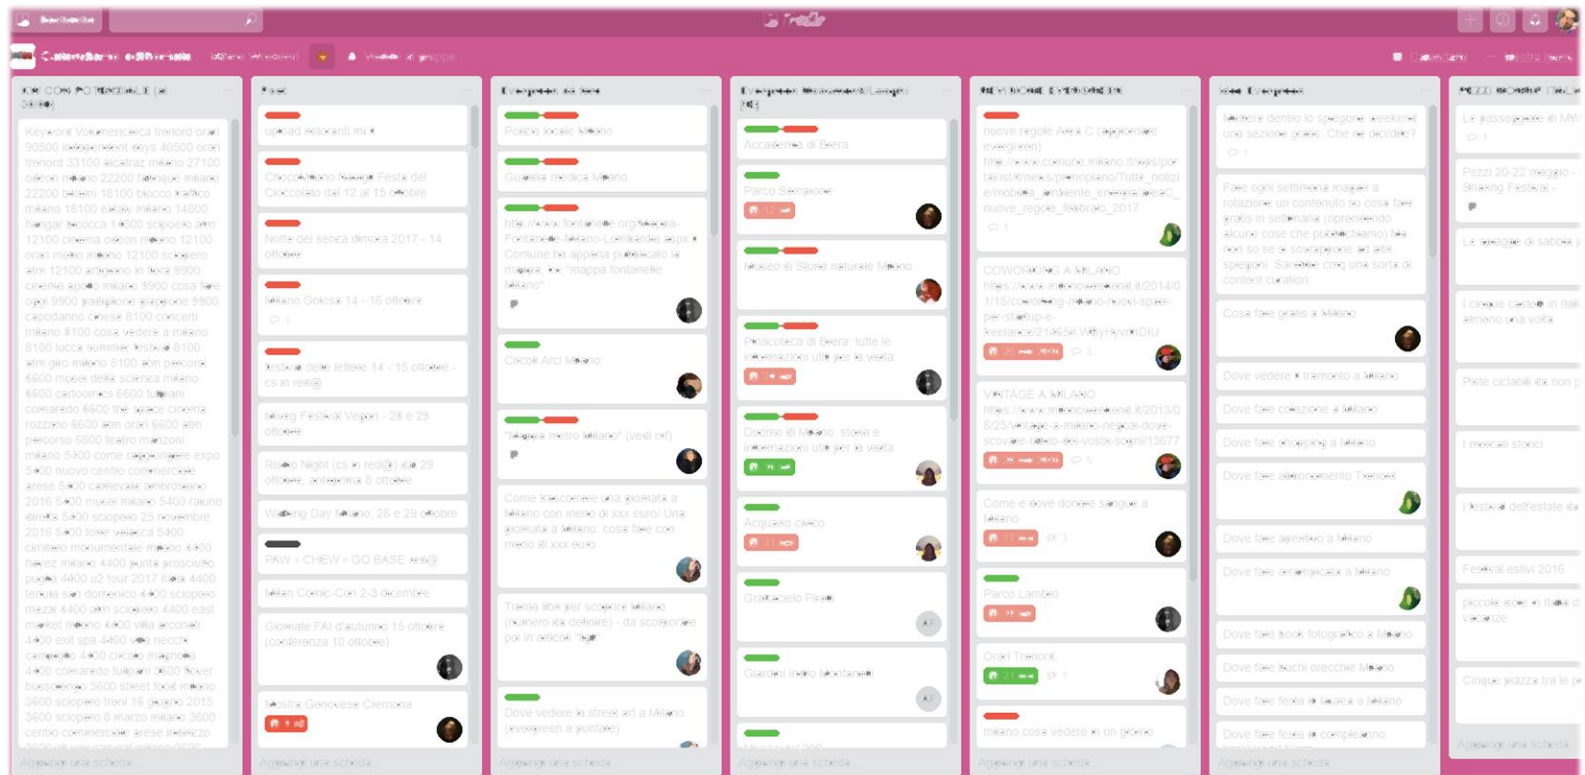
Trello

KW CON POTENZIALE

Keyword Volume ricerca trenord orari 90500 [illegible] days 40500 orari trenord 33100 alcatraz milano 27100 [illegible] milano 22200 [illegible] milano 22200 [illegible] 18100 blocco traffico milano 18100 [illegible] milano 14800 hangar bicocca 14800 sciopero atm 12100 cinema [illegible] milano 12100 orari metro milano 12100 sciopero atm 12100 arcimboldi 9900 cinema arcadia 9900 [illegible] 9900 capodanno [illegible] 8100 concerti milano 8100 cosa vedere a milano 8100 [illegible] 8100 atm giro milano 8100 atm percorso 6600 museo della scienza milano 6600 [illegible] 6600 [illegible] 6600 cineworld 6600 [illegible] space cinema rozzano 6600 atm orari 6600 atm percorso 6600 teatro manzoni milano 5400 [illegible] expo 5400 nuovo centro commerciale arese 5400 carnevale ambrosiano 2016 5400 musei milano 5400 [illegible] 5400 sciopero 25 novembre 2016 5400 torre velasca 5400 cimitero monumentale milano 4400 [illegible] milano 4400 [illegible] 4400 u2 tour 2017 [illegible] 4400 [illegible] 4400 sciopero 4400 east market milano 4400 villa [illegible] 4400 exit spa 4400 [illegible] 4400 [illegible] 3600 street food milano 3600 sciopero treni 16 gennaio 2015 3600 sciopero 8 marzo milano 3600 centro commerciale arese indirizzo

Aggiungi una scheda...

Fissi

upload ristoranti mi

Cioccolato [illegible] Festa del Cioccolato dal 12 al 15 ottobre

Notte dei senza dimora 2017 - 14 ottobre

Milano Golosa 14 - 16 ottobre

1

Festival delle lettere 14 - 15 ottobre - cs in red@

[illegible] Festival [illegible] - 28 e 29 ottobre

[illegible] Night (cs in red@) il 29 ottobre, anteprima 8 ottobre

Walking Day Milano: 28 e 29 ottobre

PAW + CHEW + GO BASE red@

Milan Comic-Con 2-3 dicembre

Giornate FAI d'autunno 15 ottobre (conferenza 10 ottobre)

Mostra Genovese Cremona

Aggiungi una scheda...

Evergreen da fare

Polizia locale Milano

Guardia medica Milano

http://www.fontanelle.org/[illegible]-Fontanelle-Milano-Lombardia.aspx Comune ha appena pubblicato la mappa, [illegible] "mappa fontanelle Milano"

Circoli Arci Milano

"mappa metro Milano" (vedi ref)

Come trascorrere una giornata a Milano con meno di xxx euro! Una giornata a Milano: cosa fare con meno di xxx euro

Trenta libri per scoprire Milano (numero da definire) - da scomporre poi in articoli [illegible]

Dove vedere la street art a Milano (evergreen a puntate)

Aggiungi una scheda...

Evergreen Monumenti/Luoghi

Accademia di Brera

Parco Sempione

Museo di Storia naturale Milano

Pinacoteca di Brera: tutte le informazioni utili per la visita

Duomo di Milano: storia e informazioni utili per la visita

Acquario civico

Grattacielo Pirelli

Giardini Indro Montanelli

Aggiungi una scheda...

REVISIONE EVERGREEN

nuove regole Area C (approfondire evergreen) http://www.comune.milano.it/wps/portal/ist/it/news/primopiano/Tutte_notizie/mobilita_ambiente_energia/areaC_nuove_regole_febbraio_2017

1

COWORKING A MILANO https://www.milanoweekend.it/2014/01/15/coworking-milano-nuovi-spazi-per-startup-e-freelance/21465#.W8yHyvn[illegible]DU

3

VINTAGE A MILANO https://www.milanoweekend.it/2013/08/25/vintage-a-milano-negozi-dove-scovare-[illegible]-dei-vostri-sogni/13677

5

Come e dove donare sangue a Milano

3

Parco Lambro

Orari Trenord

1

milano cosa vedere in un giorno

Aggiungi una scheda...

Idee Evergreen

Mettere dentro lo spegnere weekend una sezione gratis. Che ne dicidite?

1

Fare ogni settimana magari a rotazione un contenuto su cosa fare gratis in settimana (riprendendo alcune cose che pubblichiamo) ma non so se lo sovrapporre ad altre spegnere. Sarebbe cmq una sorta di content curation.

Cosa fare gratis a Milano

Dove vedere il tramonto a Milano

Dove fare colazione a Milano

Dove fare shopping a Milano

Dove fare abbonamento Trenord

Dove fare aperitivo a Milano

Dove fare arrampicata a Milano

Dove fare book fotografico a Milano

Dove fare buchi orecchie Milano

Dove fare festa di laurea a Milano

Dove fare festa di compleanno

Aggiungi una scheda...

PEZZI MONTH

Le passeggiate di MW

1

Pezzi 20-22 maggio - Sneaking Festival -

Le spiagge di sabbia

I cinque castelli in Italia almeno una volta

Piste ciclabili da non p

I mercati storici

I festival dell'estate da

Festival estivi 2016

piccole isole in Italia d vacanze

Cinque piazze tra le p

Aggiungi una scheda...